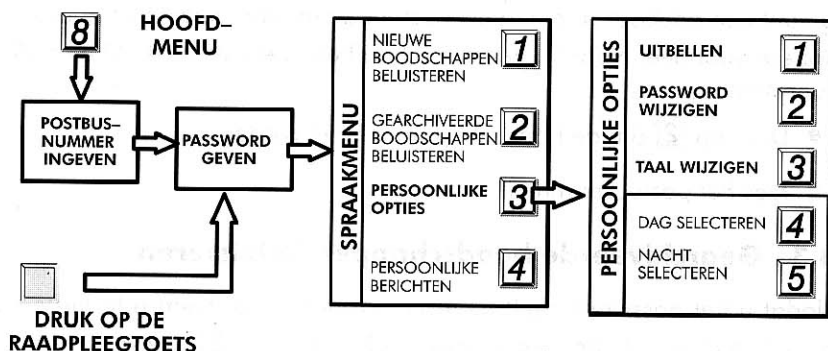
8

HOOFD-MENU

POSTBUS-NUMMER INGEVEN

PASSWORD GEVEN

DRUK OP DE RAADPLEEGTOETS

SPRAAKMENU

NIEUWE BOODSCHAPPEN BELUISTEREN 1

GEARCHIVEERDE BOODSCHAPPEN BELUISTEREN 2

PERSOONLIJKE OPTIES 3

PERSOONLIJKE BERICHTEN 4

PERSOONLIJKE OPTIES

UITBELLEN 1

PASSWORD WIJZIGEN 2

TAAL WIJZIGEN 3

DAG SELECTEREN 4

NACHT SELECTEREN 5